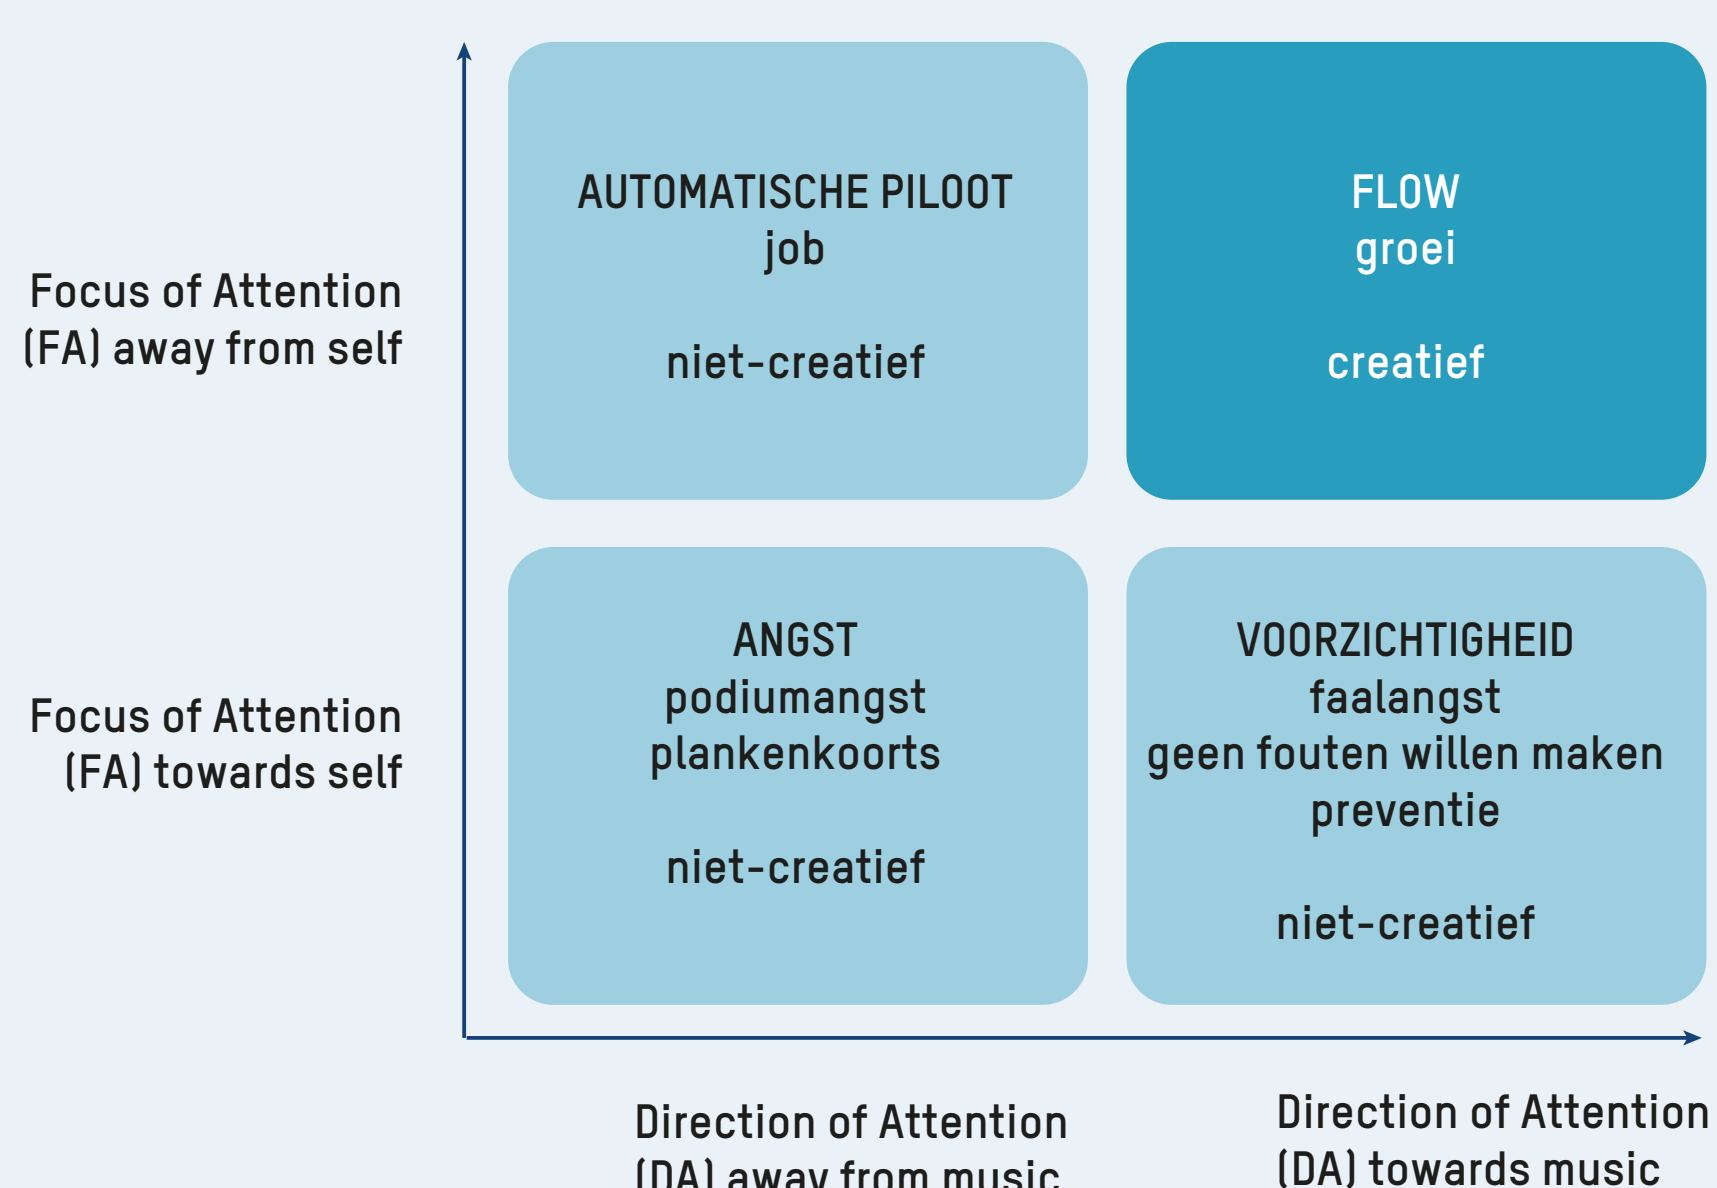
Focus of Attention (FA) away from self

AUTOMATISCHE PILOOT
job

niet-creatief

FLOW
groei

creatief

Focus of Attention (FA) towards self

ANGST
podiumangst
plankenkoorts

niet-creatief

VOORZICHTIGHEID
faalangst
geen fouten willen maken
preventie

niet-creatief

Direction of Attention (DA) away from music

Direction of Attention (DA) towards music